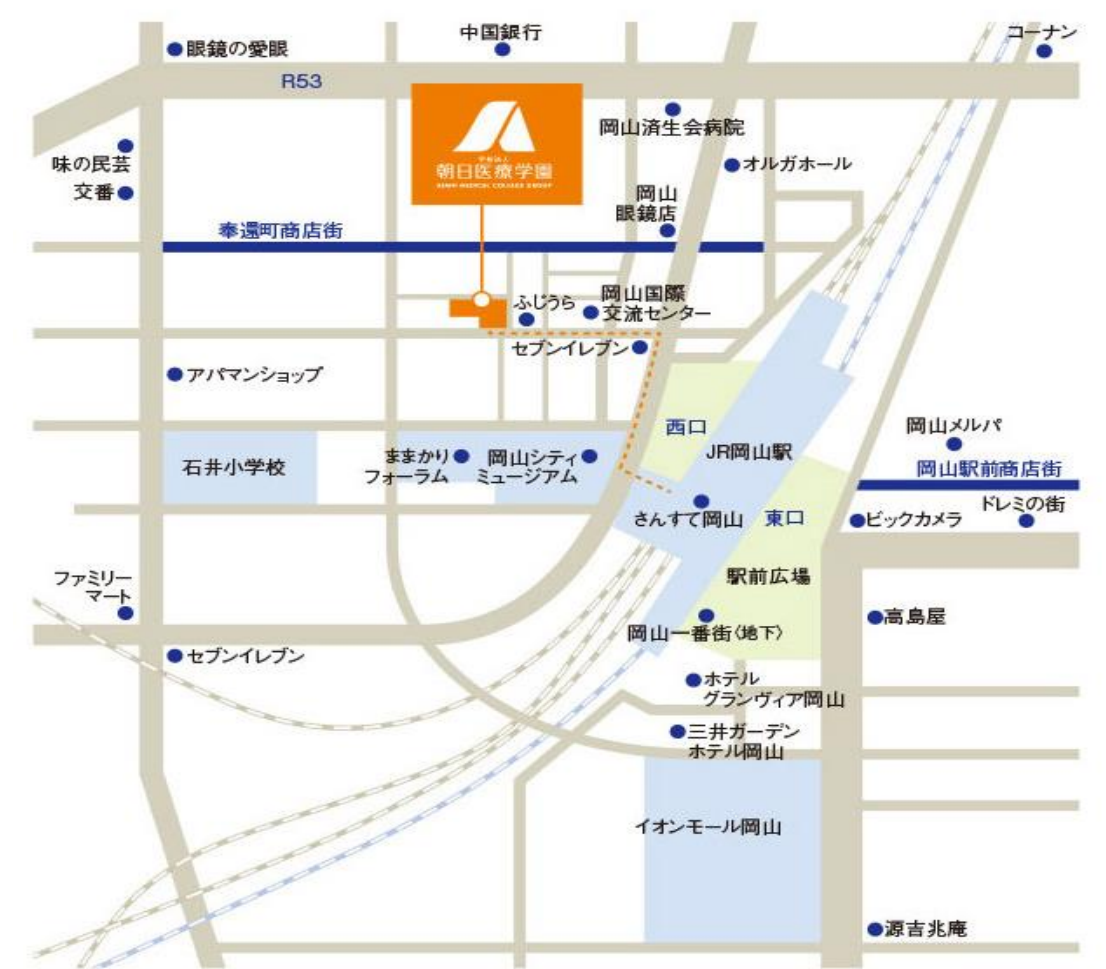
中国銀行
眼鏡の愛眼
コーナン
R53
学校法人
朝日医療学園
ASAHI MEDICAL COLLEGE GROUP
岡山済生会病院
味の民芸
交番
オルガホール
岡山
眼鏡店
奉還町商店街
ふじうら
岡山国際
交流センター
セブンイレブン
アパマンショップ
西口
JR岡山駅
岡山メルパ
石井小学校
ままかり
フォーラム
岡山シティ
ミュージアム
岡山駅前商店街
さんすて岡山
東口
ビックカメラ
ドレミの街
ファミリー
マート
駅前広場
高島屋
岡山一番街〈地下〉
セブンイレブン
ホテル
グランヴィア岡山
三井ガーデン
ホテル岡山
イオンモール岡山
源吉兆庵